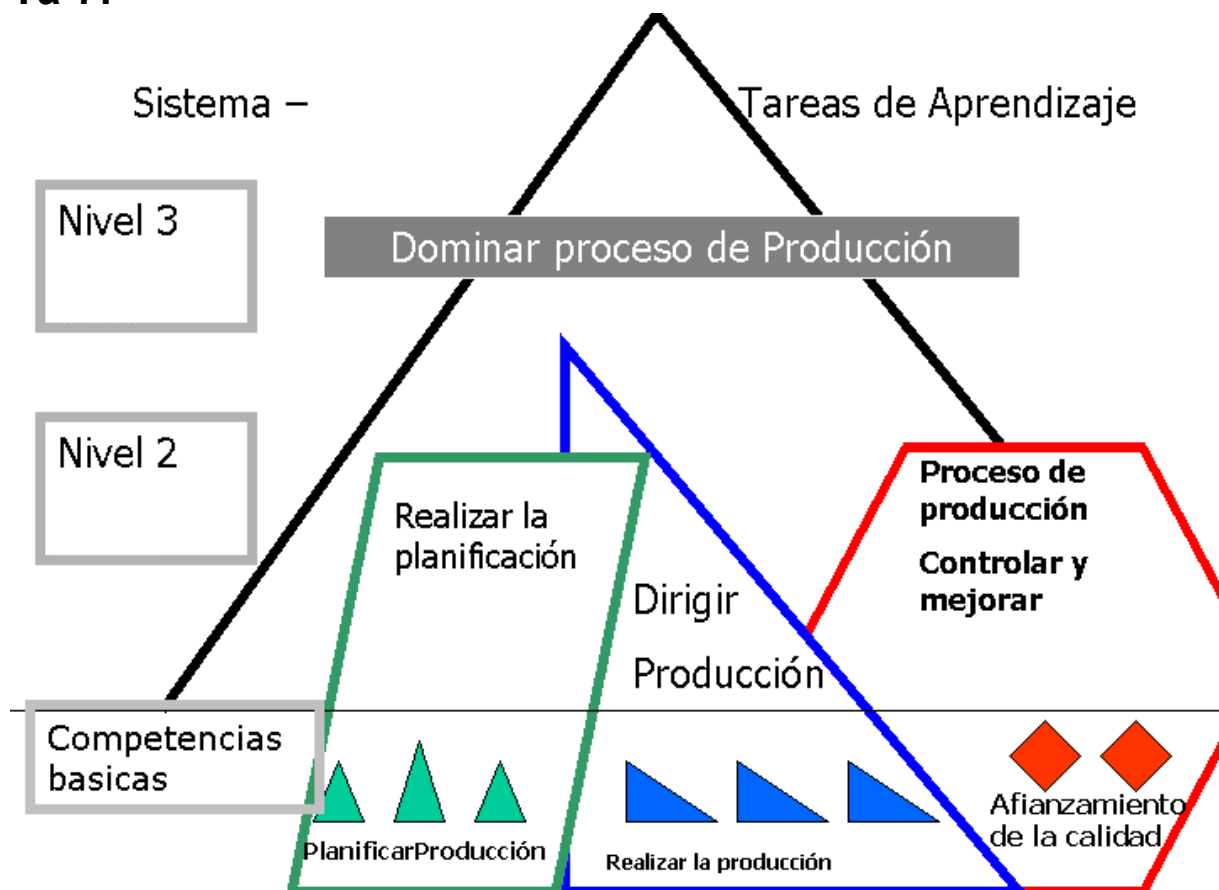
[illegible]

Sistema – Tareas de Aprendizaje

Nivel 3

Dominar proceso de Producción

Nivel 2

Realizar la planificación

Dirigir Producción

Proceso de producción

Controlar y mejorar

Competencias basicas

PlanificarProducción

Realizar la producción

Afianzamiento de la calidad